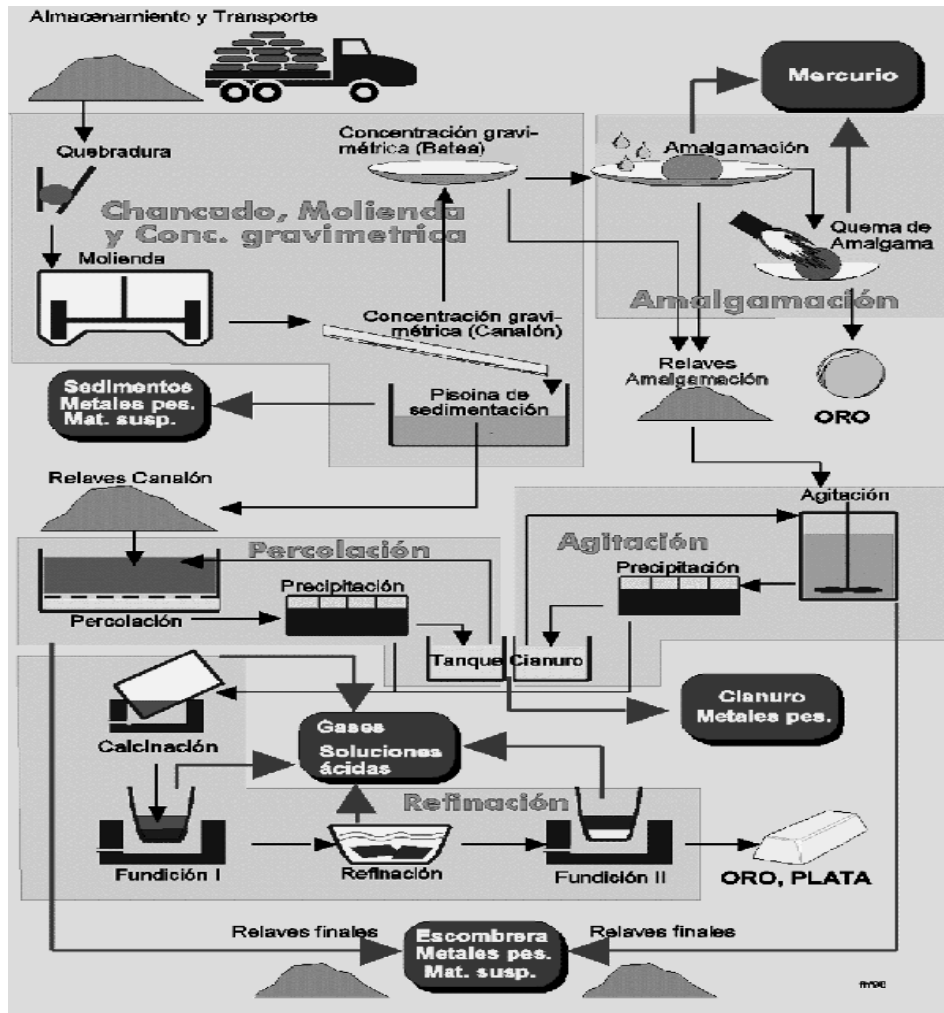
Almacenamiento y Transporte

Mercurio

Quebradura

Concentración gravimétrica (Batea)

Amalgamación

Chancado, Molienda y Conc. gravimetrica

Quema de Amalgama

Molienda

Amalgamación

Concentración gravimétrica (Canalón)

Relaves Amalgamación

Sedimentos Metales pes. Mat. susp.

Pisoina de sedimentación

ORO

Relaves Canalón

Agitación

Percolación

Agitación

Precipitación

Precipitación

Percolación

Tanque Cianuro

Cianuro Metales pes.

Gases Soluciones ácidas

Calcinación

Refinación

Fundición I

Refinación

Fundición II

ORO, PLATA

Relaves finales

Escombrera Metales pes. Mat. susp.

Relaves finales

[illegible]